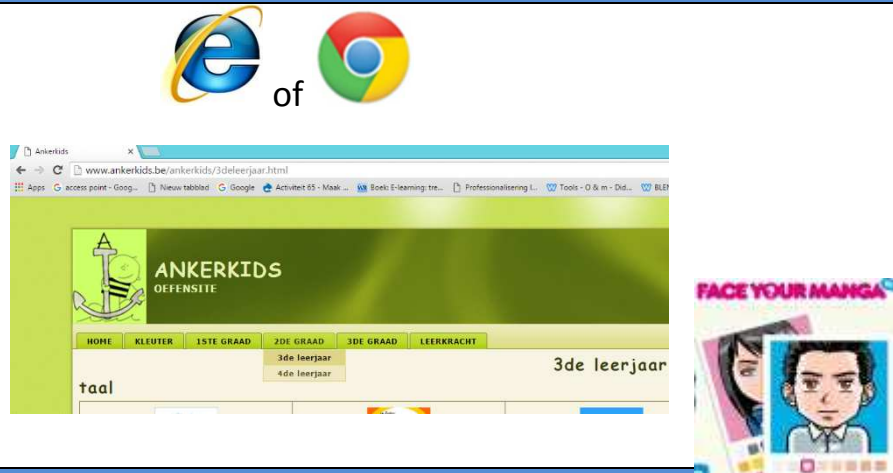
of

Ankerkids ×

www.ankerkids.be/ankerkids/3deleerjaar.html

Apps access point - Goog... Nieuw tabblad Google Activiteit 65 - Maak ... Boek: E-learning: tre... Professionalisering l... Tools - O & m - Did... BLE

ANKERKIDS
OEFENSITE

HOME KLEUTER 1STE GRAAD 2DE GRAAD 3DE GRAAD LEERKRACHT

3de leerjaar
4de leerjaar

3de leerjaar

taal

FACE YOUR MANGA